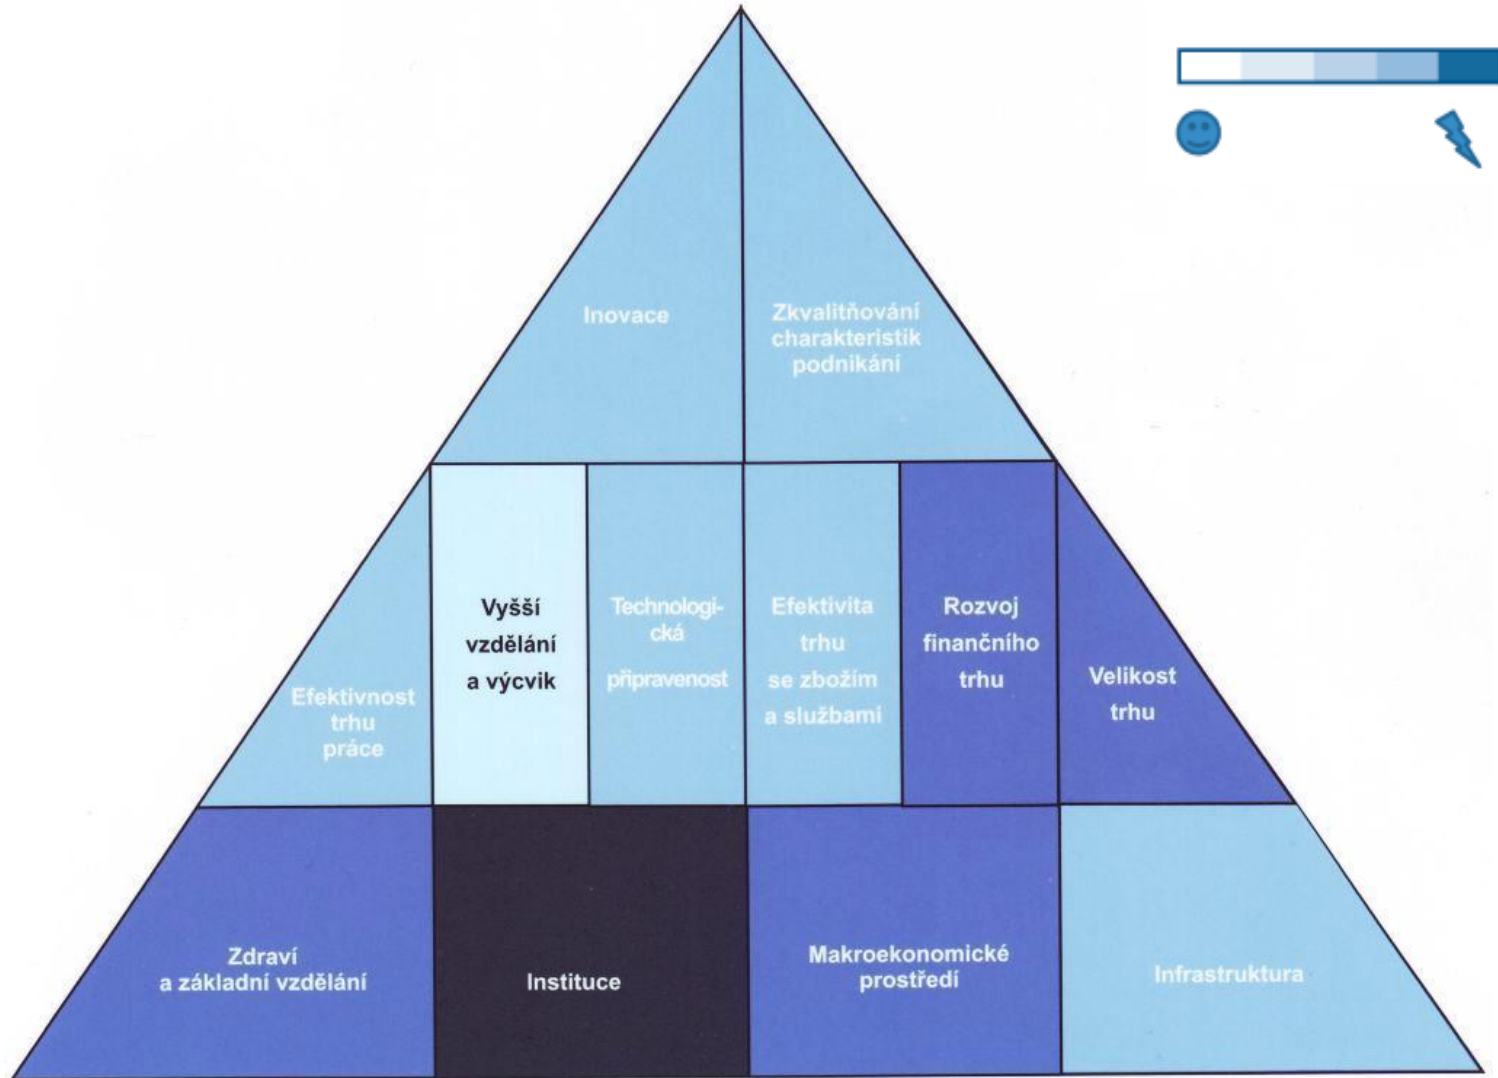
Inovace

Zkvalitňování charakteristik podnikání

Efektivnost trhu práce

Vyšší vzdělání a výcvik

Technologická připravenost

Efektivita trhu se zbožím a službami

Rozvoj finančního trhu

Velikost trhu

Zdraví a základní vzdělání

Instituce

Makroekonomické prostředí

Infrastruktura